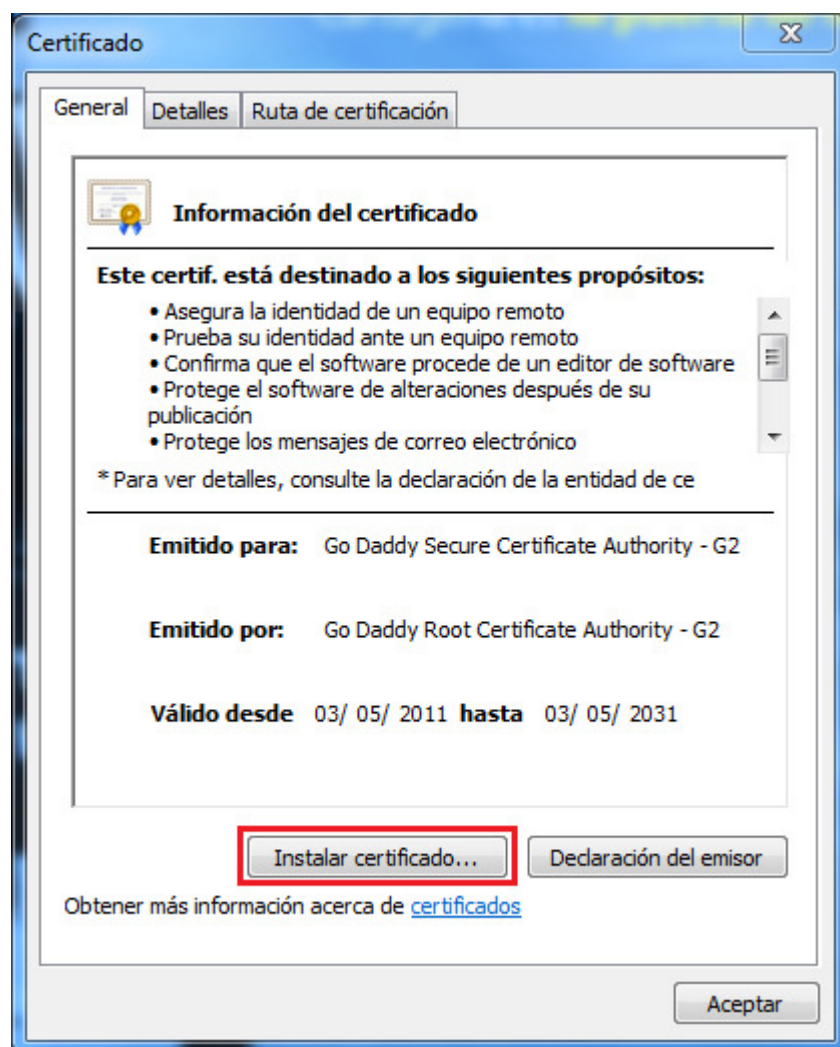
Certificado

General | Detalles | Ruta de certificación

Información del certificado

Este certif. está destinado a los siguientes propósitos:

• Asegura la identidad de un equipo remoto
• Prueba su identidad ante un equipo remoto
• Confirma que el software procede de un editor de software
• Protege el software de alteraciones después de su publicación
• Protege los mensajes de correo electrónico

* Para ver detalles, consulte la declaración de la entidad de ce

Emitido para: Go Daddy Secure Certificate Authority - G2

Emitido por: Go Daddy Root Certificate Authority - G2

Válido desde 03/ 05/ 2011 hasta 03/ 05/ 2031

Instalar certificado... | Declaración del emisor

Obtener más información acerca de certificados

Aceptar